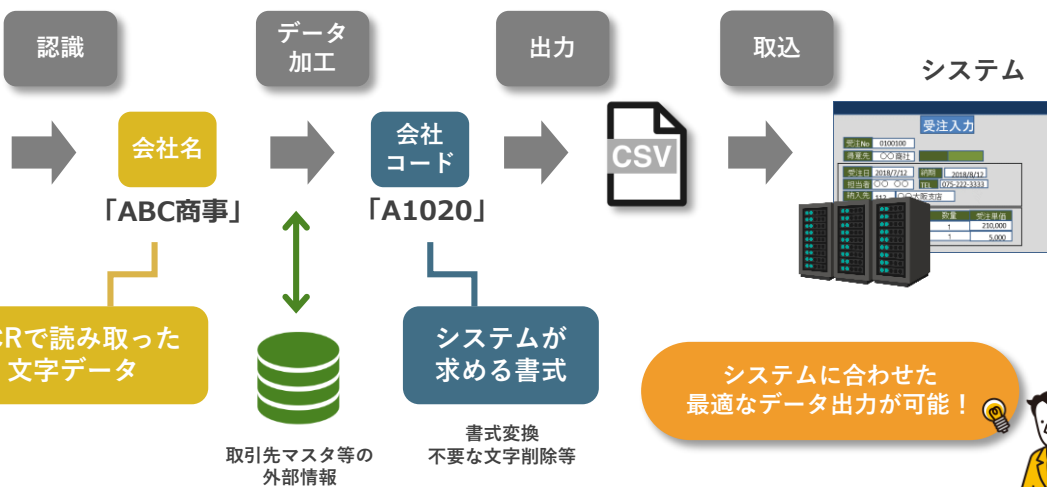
認識

データ加工

出力

取込

システム

会社名

「ABC商事」

会社コード

「A1020」

CSV

受注入力

受注No 0100100

得意先 ○○商社

受注日 2018/7/12 納期 2018/8/12

担当者 ○○ ○○ TEL 075-222-3333

納入先 ○○大阪支店

数量 受注単価

1 210,000

1 5,000

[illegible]Rで読み取った文字データ

取引先マスタ等の外部情報

システムが求める書式

書式変換
不要な文字削除等

システムに合わせた最適なデータ出力が可能！